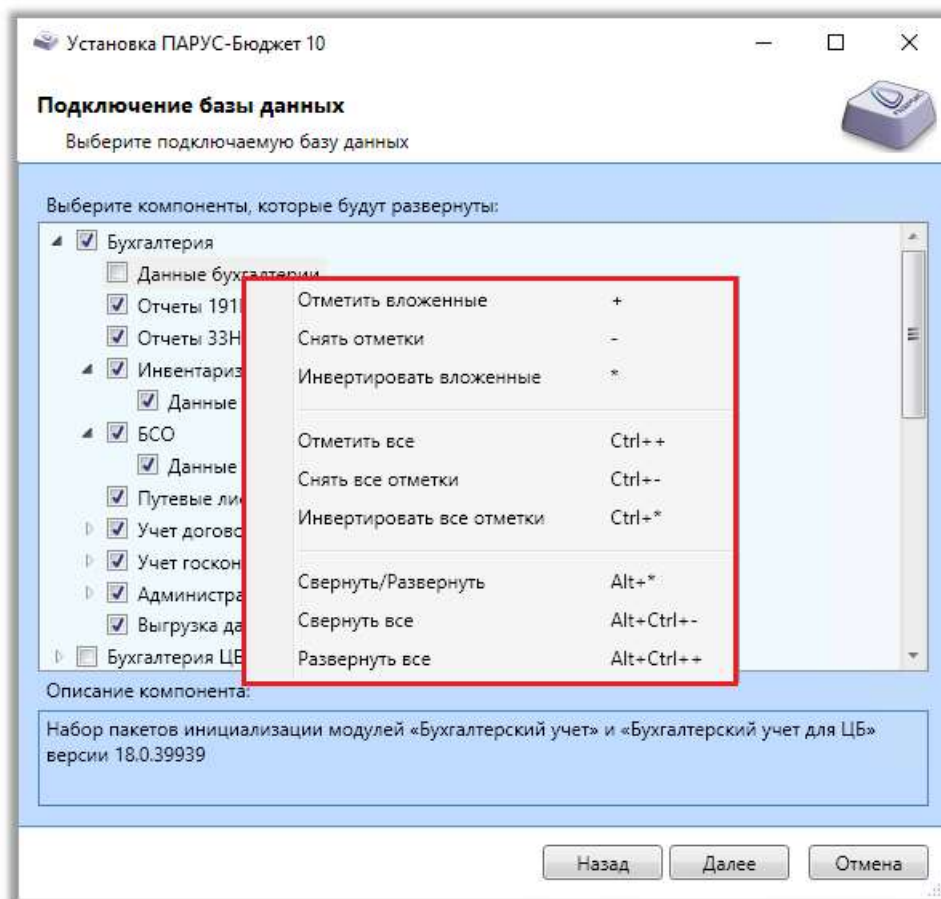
Установка ПАРУС-Бюджет 10

Подключение базы данных

Выберите подключаемую базу данных

Выберите компоненты, которые будут развернуты:

Бухгалтерия
Данные бухгалтерии
Отчеты 191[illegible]
Отчеты 33Н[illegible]
Инвентариз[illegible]
Данные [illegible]
БСО
Данные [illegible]
Путевые ли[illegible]
Учет догово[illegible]
Учет госкон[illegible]
Администра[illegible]
Выгрузка да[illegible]
Бухгалтерия ЦБ

| | |
|---|---|
| Отметить вложенные | + |
| Снять отметки | - |
| Инвертировать вложенные | * |
| Отметить все | Ctrl++ |
| Снять все отметки | Ctrl+- |
| Инвертировать все отметки | Ctrl+* |
| Свернуть/Развернуть | Alt+* |
| Свернуть все | Alt+Ctrl+- |
| Развернуть все | Alt+Ctrl++ |

Описание компонента:

Набор пакетов инициализации модулей «Бухгалтерский учет» и «Бухгалтерский учет для ЦБ» версии 18.0.39939

Назад Далее Отмена